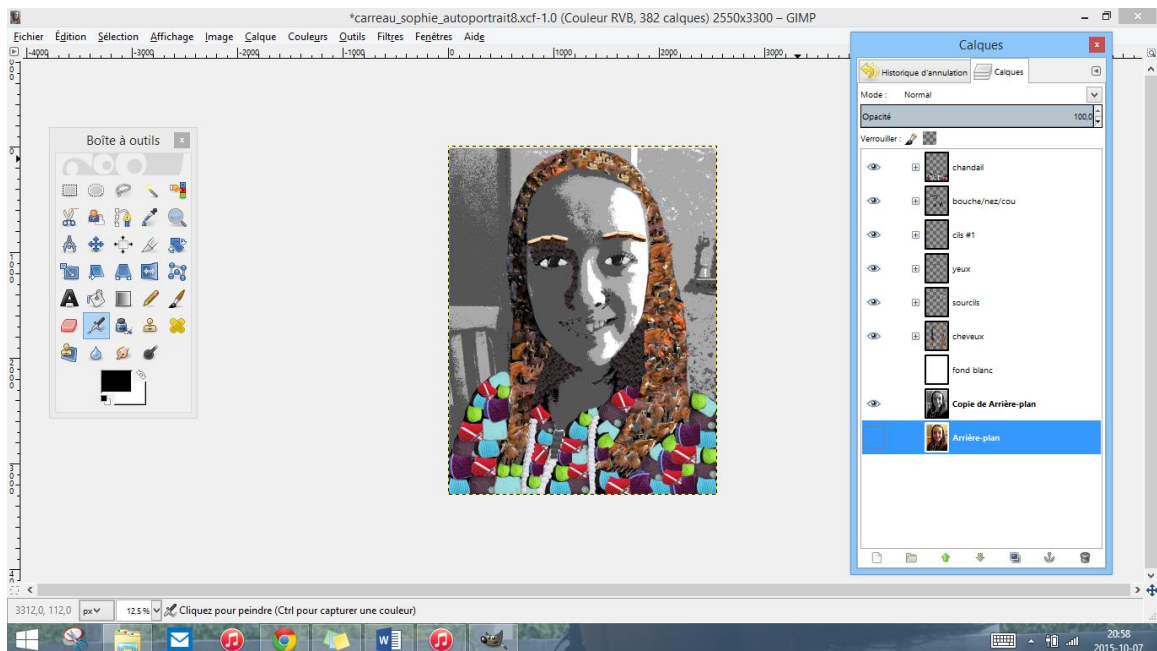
*carreau_sophie_autoportrait8.xcf-1.0 (Couleur RVB, 382 calques) 2550x3300 – GIMP

Fichier Édition Sélection Affichage Image Calque Couleurs Outils Filtres Fenêtres Aide

-4000 -3000 -2000 -1000 0 1000 2000 3000

Boîte à outils

Calques

Historique d'annulation Calques

Mode : Normal

Opacité 100,0

Verrouiller :

chandail
bouche/nez/cou
cils #1
yeux
sourcils
cheveux
fond blanc
Copie de Arrière-plan
Arrière-plan

3312,0, 112,0 px 12.5 % Cliquez pour peindre (Ctrl pour capturer une couleur)

20:58
2015-10-07